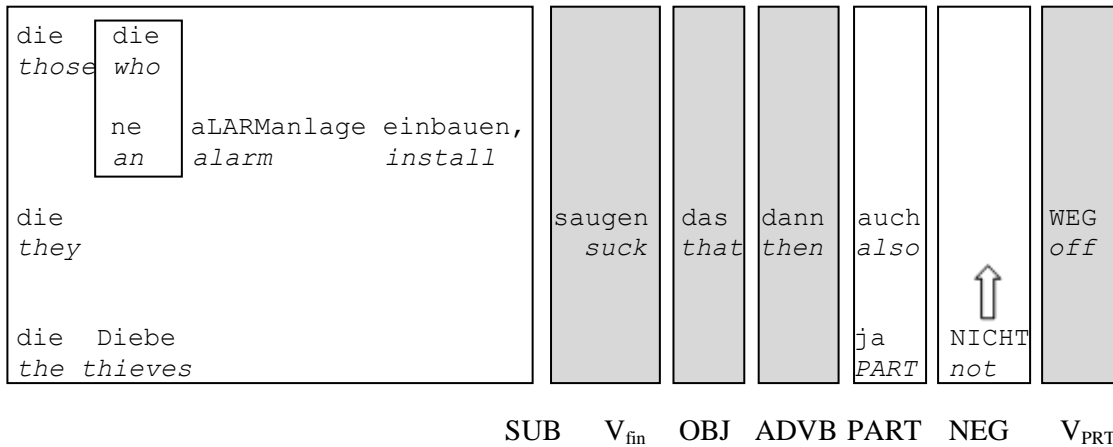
| | | | | | | |
|---|---|---|---|---|---|---|
| die die<br>*those who*<br><br>ne aLARManlage einbauen,<br>*an alarm install*<br><br>die<br>*they*<br><br>die Diebe<br>*the thieves* | saugen<br>*suck* | das<br>*that* | dann<br>*then* | auch<br>*also*<br><br>ja<br>*PART* | NICHT<br>*not* | WEG<br>*off* |
| SUB | $V_{fin}$ | OBJ | ADVB | PART | NEG | $V_{PRT}$ |